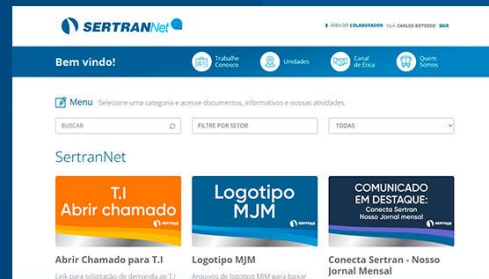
SERTRANNet

ÁREA DO COLABORADOR OLÁ, CARLOS BOTOSSO SAIR

Bem vindo!

Trabalhe Conosco

Unidades

Canal de Ética

Quem Somos

Menu Selecione uma categoria e acesse documentos, informativos e nossas atividades.

BUSCAR

FILTRE POR SETOR

TODAS

SertranNet

T.I Abrir chamado

SERTRAN

Logotipo MJM

SERTRAN

COMUNICADO EM DESTAQUE: Conecta Sertran Nosso Jornal mensal

SERTRAN

Abrir Chamado para T.I

Link para solicitação de demanda ao T.I

Logotipo MJM

Arquivos de logotipo MJM para baixar

Conecta Sertran - Nosso Jornal Mensal